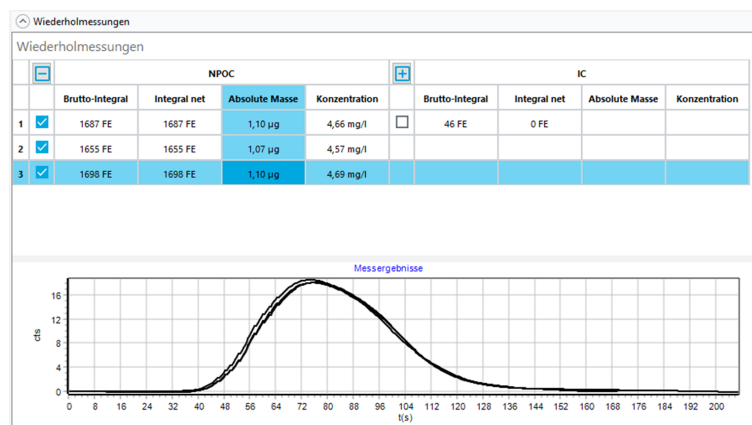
Wiederholmessungen

Wiederholmessungen

| | | NPOC | | | | | IC | | | |
|---|---|---|---|---|---|---|---|---|---|---|
| | | Brutto-Integral | Integral net | Absolute Masse | Konzentration | | Brutto-Integral | Integral net | Absolute Masse | Konzentration |
| 1 | ☑ | 1687 FE | 1687 FE | 1,10 µg | 4,66 mg/l | ☐ | 46 FE | 0 FE | | |
| 2 | ☑ | 1655 FE | 1655 FE | 1,07 µg | 4,57 mg/l | | | | | |
| 3 | ☑ | 1698 FE | 1698 FE | 1,10 µg | 4,69 mg/l | | | | | |

Messergebnisse

cts

16
12
8
4
0

0 8 16 24 32 40 48 56 64 72 80 88 96 104 112 120 128 136 144 152 160 168 176 184 192 200

t(s)